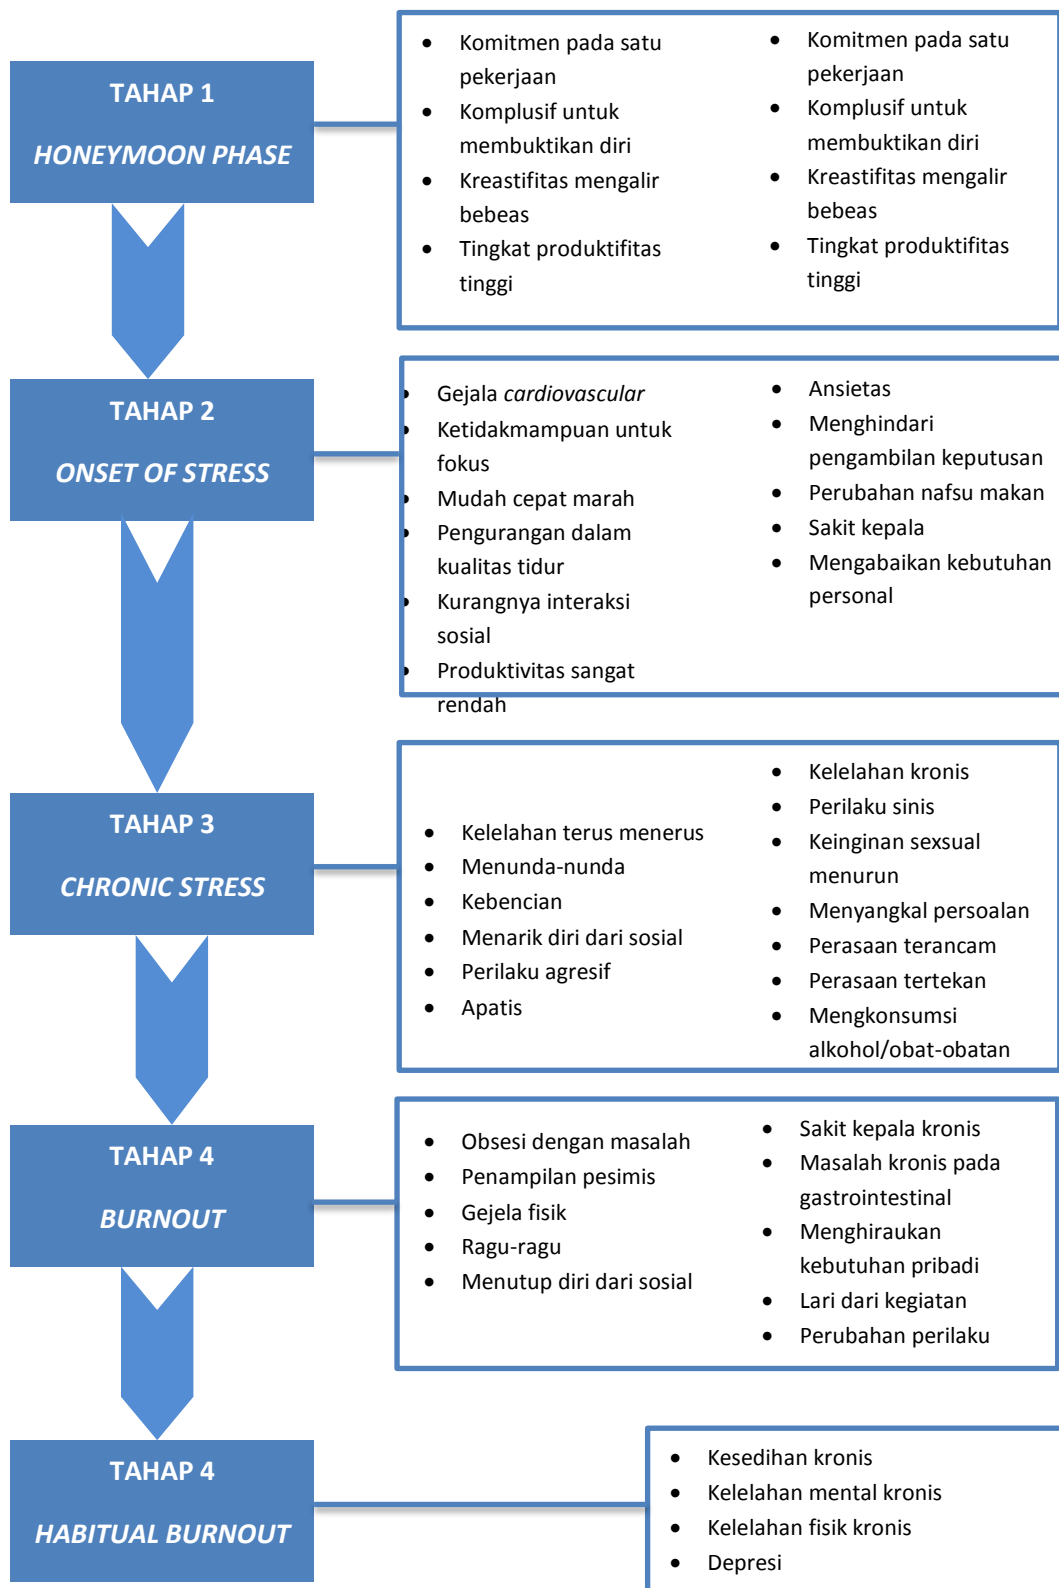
TAHAP 1

*HONEYMOON PHASE*

- Komitmen pada satu pekerjaan
- Komplusif untuk membuktikan diri
- Kreastifitas mengalir bebeas
- Tingkat produktifitas tinggi

- Komitmen pada satu pekerjaan
- Komplusif untuk membuktikan diri
- Kreastifitas mengalir bebeas
- Tingkat produktifitas tinggi

TAHAP 2

*ONSET OF STRESS*

- Gejala *cardiovascular*
- Ketidakmampuan untuk fokus
- Mudah cepat marah
- Pengurangan dalam kualitas tidur
- Kurangnya interaksi sosial
- Produktivitas sangat rendah

- Ansietas
- Menghindari pengambilan keputusan
- Perubahan nafsu makan
- Sakit kepala
- Mengabaikan kebutuhan personal

TAHAP 3

*CHRONIC STRESS*

- Kelelahan terus menerus
- Menunda-nunda
- Kebencian
- Menarik diri dari sosial
- Perilaku agresif
- Apatis

- Kelelahan kronis
- Perilaku sinis
- Keinginan sexsual menurun
- Menyangkal persoalan
- Perasaan terancam
- Perasaan tertekan
- Mengkonsumsi alkohol/obat-obatan

TAHAP 4

*BURNOUT*

- Obsesi dengan masalah
- Penampilan pesimis
- Gejela fisik
- Ragu-ragu
- Menutup diri dari sosial

- Sakit kepala kronis
- Masalah kronis pada gastrointestinal
- Menghiraukan kebutuhan pribadi
- Lari dari kegiatan
- Perubahan perilaku

TAHAP 4

*HABITUAL BURNOUT*

- Kesedihan kronis
- Kelelahan mental kronis
- Kelelahan fisik kronis
- Depresi